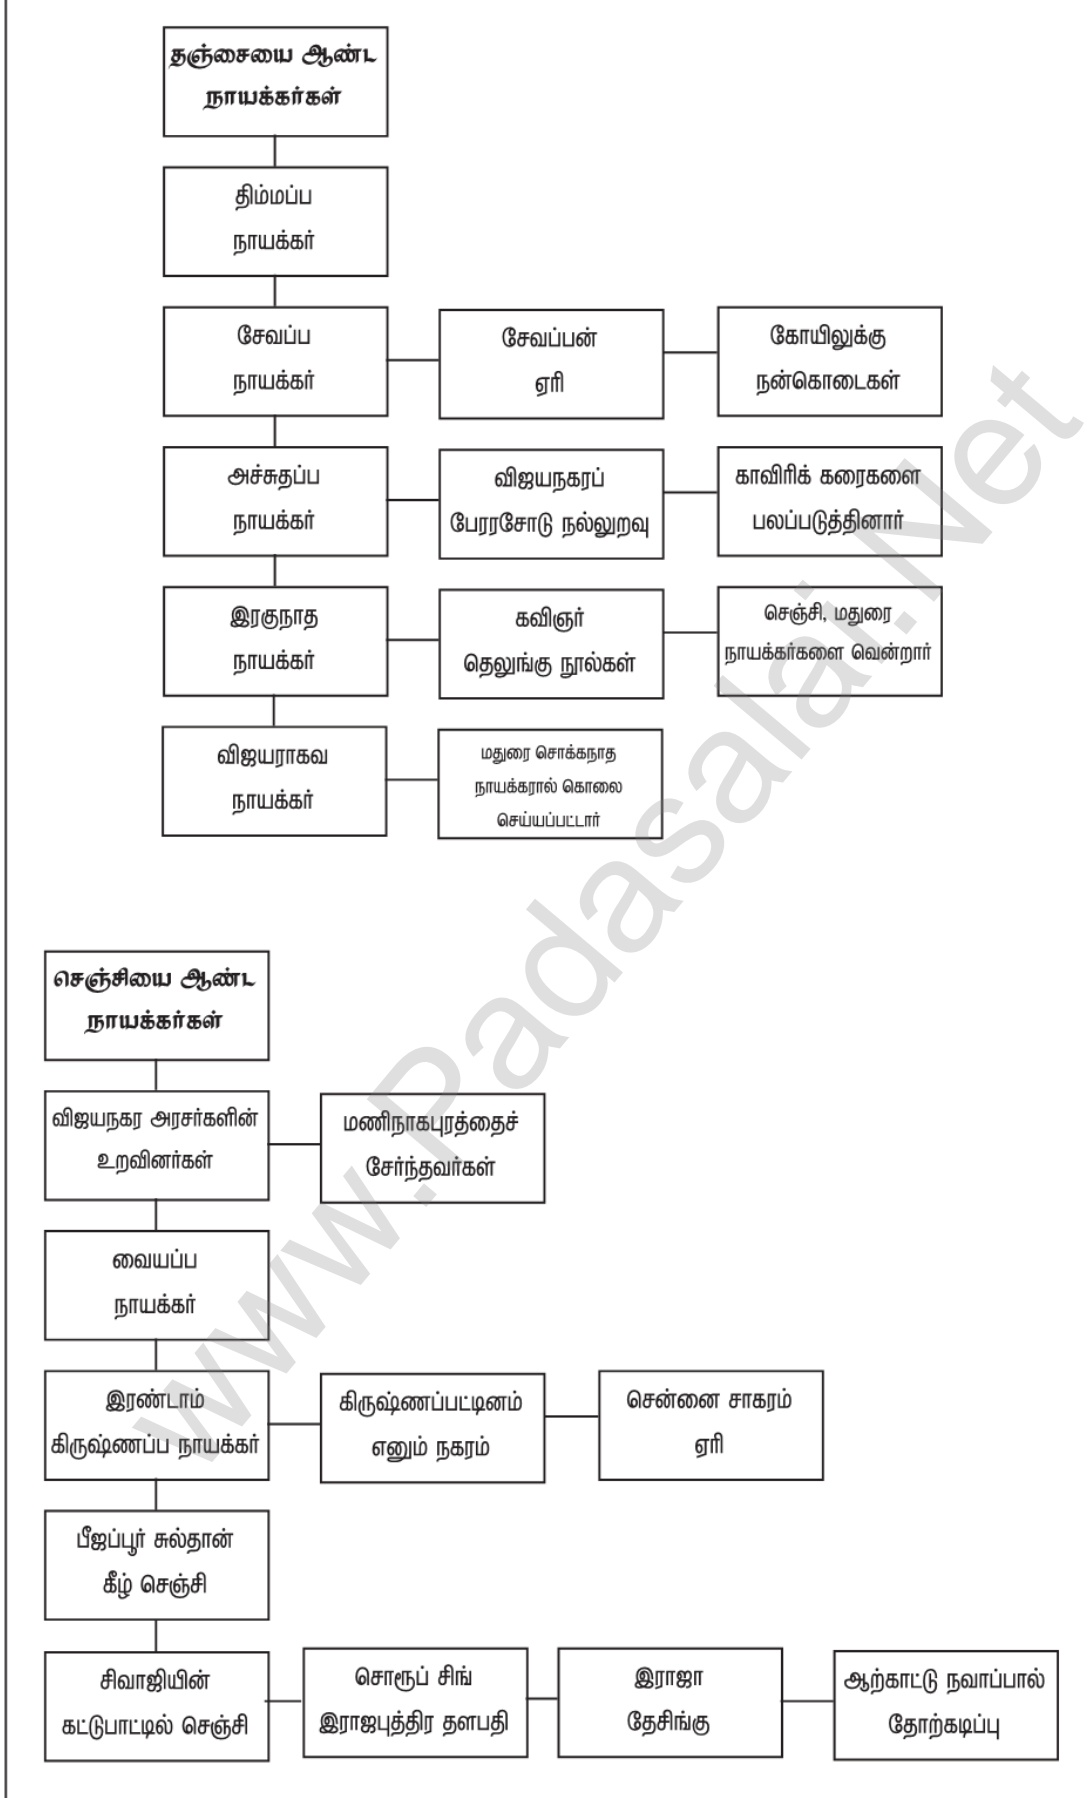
தஞ்சையை ஆண்ட நாயக்கர்கள்

திம்மப்ப நாயக்கர்

சேவப்ப நாயக்கர்

சேவப்பன் ஏரி

கோயிலுக்கு நன்கொடைகள்

அச்சுதப்ப நாயக்கர்

விஜயநகரப் பேரரசோடு நல்லுறவு

காவிரிக் கரைகளை பலப்படுத்தினார்

இரகுநாத நாயக்கர்

கவிஞர் தெலுங்கு நூல்கள்

செஞ்சி, மதுரை நாயக்கர்களை வென்றார்

விஜயராகவ நாயக்கர்

மதுரை சொக்கநாத நாயக்கரால் கொலை செய்யப்பட்டார்

செஞ்சியை ஆண்ட நாயக்கர்கள்

விஜயநகர அரசர்களின் உறவினர்கள்

மணிநாகபுரத்தைச் சேர்ந்தவர்கள்

வையப்ப நாயக்கர்

இரண்டாம் கிருஷ்ணப்ப நாயக்கர்

கிருஷ்ணப்பட்டினம் எனும் நகரம்

சென்னை சாகரம் ஏரி

பீஜப்பூர் சுல்தான் கீழ் செஞ்சி

சிவாஜியின் கட்டுபாட்டில் செஞ்சி

சொரூப் சிங் இராஜபுத்திர தளபதி

இராஜா தேசிங்கு

ஆற்காட்டு நவாப்பால் தோற்கடிப்பு

www.Padasalai.Net